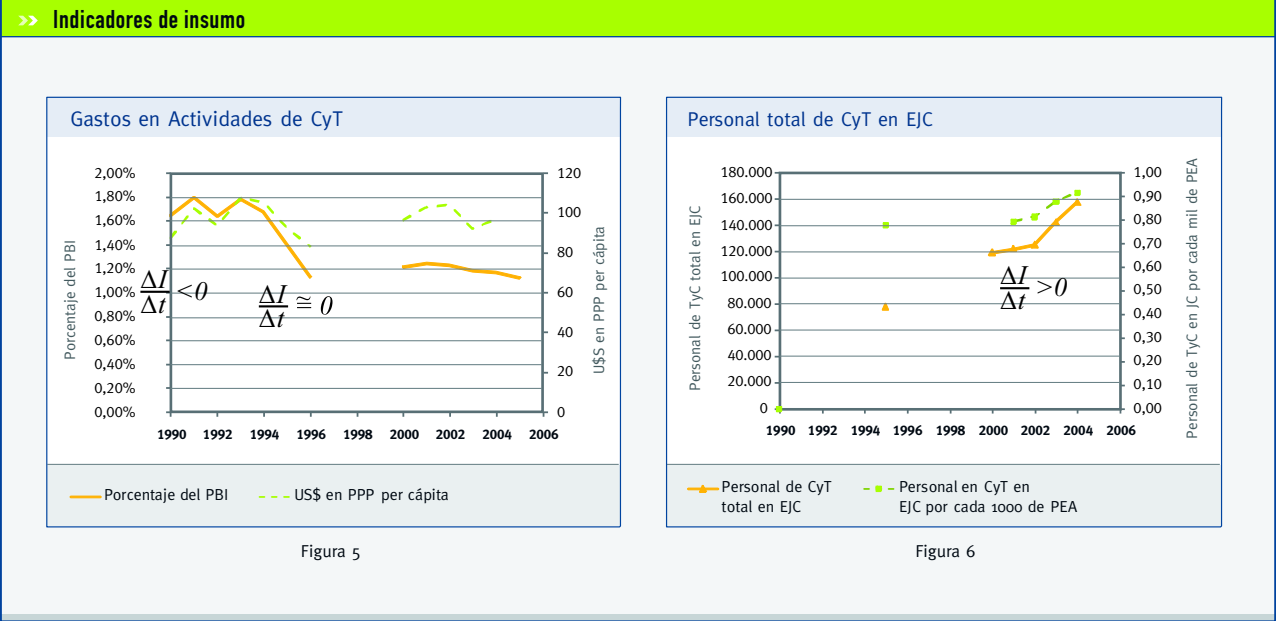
>> Indicadores de insumo

Gastos en Actividades de CyT

Porcentaje del PBI

2,00%
1,80%
1,60%
1,40%
1,20%
1,00%
0,80%
0,60%
0,40%
0,20%
0,00%

120
100
80
60
40
20
0

U$S en PPP per cápita

1990 1992 1994 1996 1998 2000 2002 2004 2006

$\frac{\Delta I}{\Delta t} < 0$

$\frac{\Delta I}{\Delta t} \cong 0$

Porcentaje del PBI
US$ en PPP per cápita

Figura 5

Personal total de CyT en EJC

Personal de TyC total en EJC

180.000
160.000
140.000
120.000
100.000
80.000
60.000
40.000
20.000
0

1,00
0,90
0,80
0,70
0,60
0,50
0,40
0,30
0,20
0,10
0,00

Personal de TyC en JC por cada mil de PEA

1990 1992 1994 1996 1998 2000 2002 2004 2006

$\frac{\Delta I}{\Delta t} > 0$

Personal de CyT total en EJC
Personal en CyT en EJC por cada 1000 de PEA

Figura 6